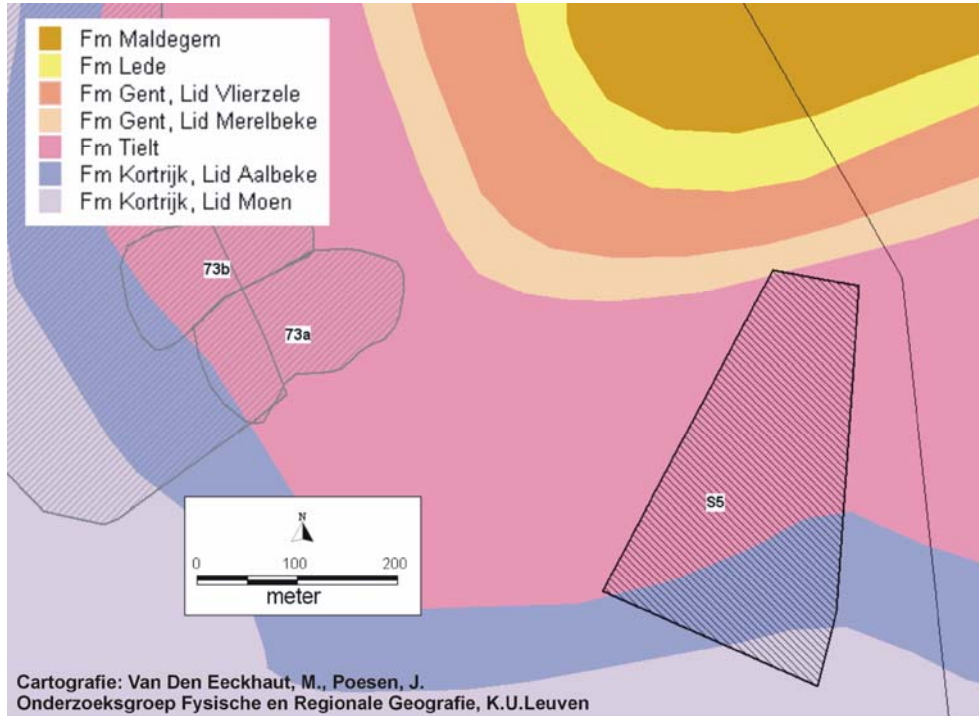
Fm Maldegem
Fm Lede
Fm Gent, Lid Vlierzele
Fm Gent, Lid Merelbeke
Fm Tielt
Fm Kortrijk, Lid Aalbeke
Fm Kortrijk, Lid Moen

73b
73a
S5

N
0 100 200
meter

Cartografie: Van Den Eeckhaut, M., Poesen, J.
Onderzoeksgroep Fysische en Regionale Geografie, K.U.Leuven